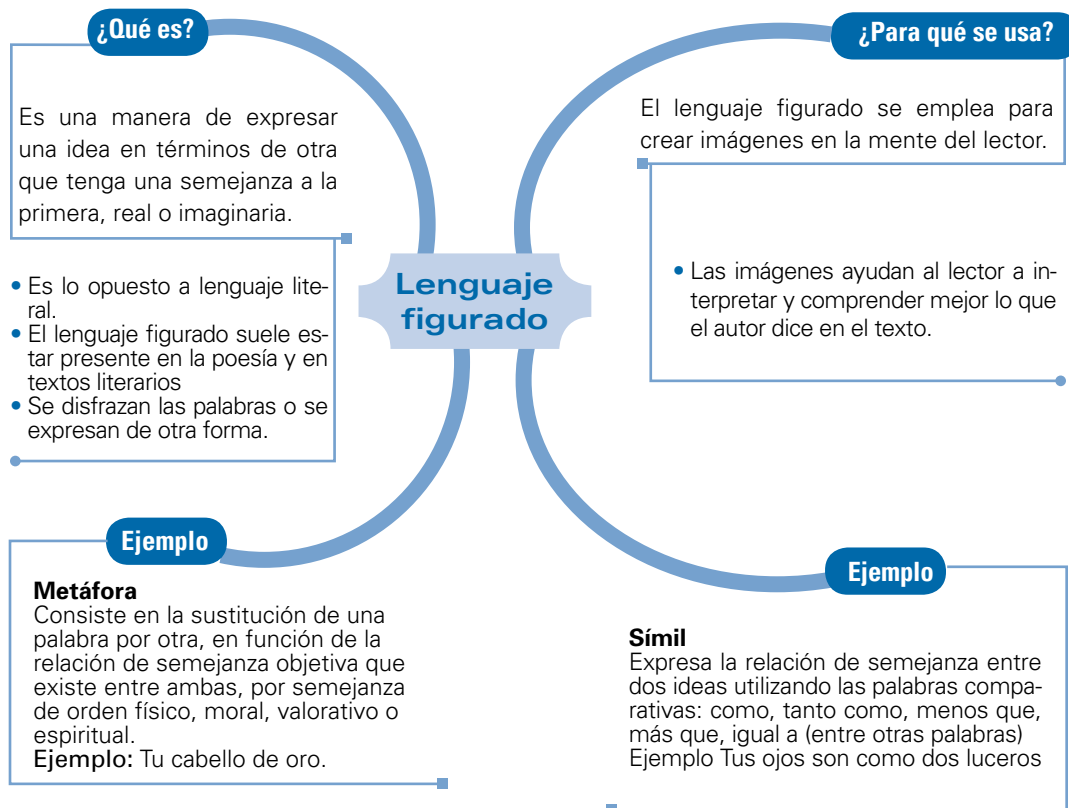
¿Qué es?

Es una manera de expresar una idea en términos de otra que tenga una semejanza a la primera, real o imaginaria.

• Es lo opuesto a lenguaje literal.
• El lenguaje figurado suele estar presente en la poesía y en textos literarios
• Se disfrazan las palabras o se expresan de otra forma.

Lenguaje figurado

¿Para qué se usa?

El lenguaje figurado se emplea para crear imágenes en la mente del lector.

• Las imágenes ayudan al lector a interpretar y comprender mejor lo que el autor dice en el texto.

Ejemplo

Metáfora
Consiste en la sustitución de una palabra por otra, en función de la relación de semejanza objetiva que existe entre ambas, por semejanza de orden físico, moral, valorativo o espiritual.
Ejemplo: Tu cabello de oro.

Ejemplo

Símil
Expresa la relación de semejanza entre dos ideas utilizando las palabras comparativas: como, tanto como, menos que, más que, igual a (entre otras palabras)
Ejemplo Tus ojos son como dos luceros